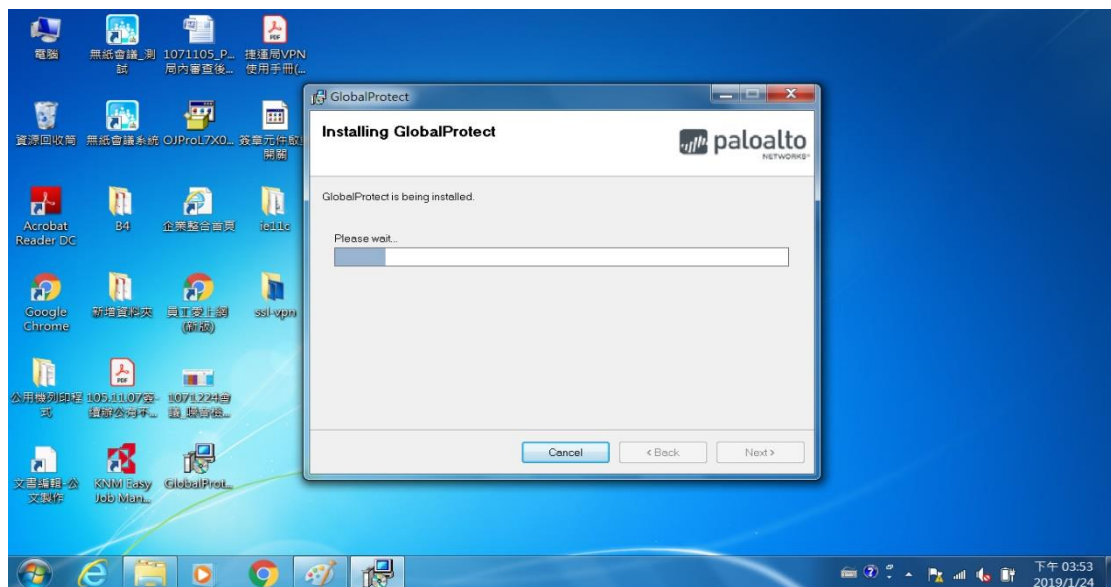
電腦

無紙會議_測試

1071105_P... 局內審查後...

捷運局VPN 使用手冊(...

資源回收筒

無紙會議系統

OJProL7X0...

簽章元件啟用

Acrobat Reader DC

B4

企業整合首頁

ie11c

Google Chrome

新增資料夾

員工愛上網(新版)

ssl-vpn

公用機列印程式

105.11.07第-議辦公有不...

1071224會議_聯合社...

文書編輯-公文製作

KNM Easy Job Man...

GlobalProt...

GlobalProtect

Installing GlobalProtect

paloalto NETWORKS

GlobalProtect is being installed.

Please wait...

Cancel

< Back

Next >

下午 03:53
2019/1/24